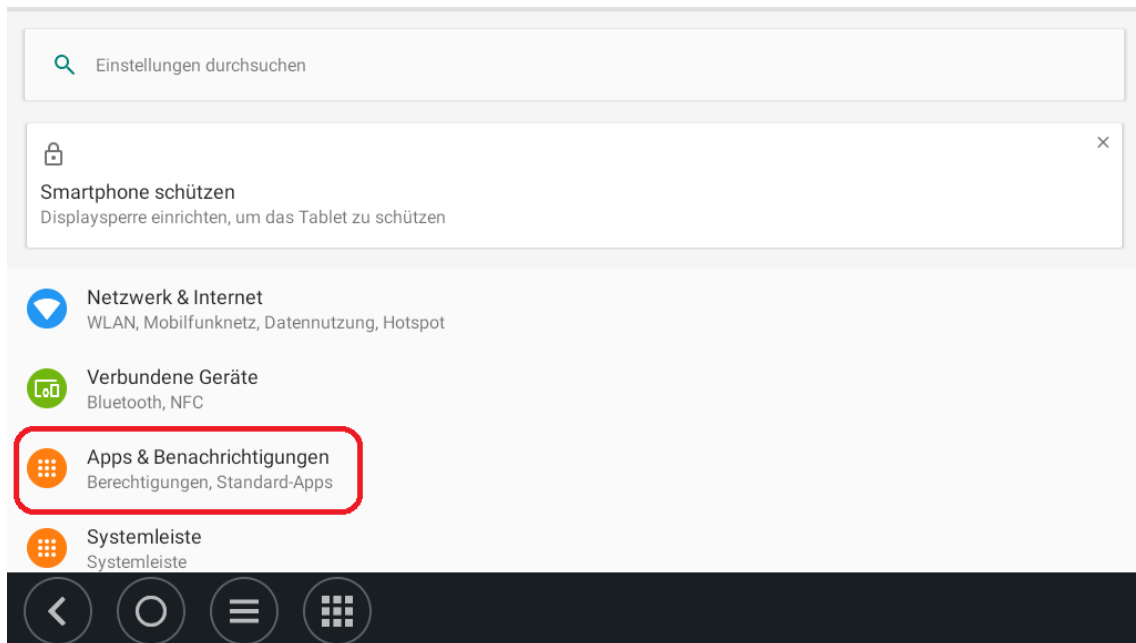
Einstellungen durchsuchen

Smartphone schützen
Displaysperre einrichten, um das Tablet zu schützen

×

Netzwerk & Internet
WLAN, Mobilfunknetz, Datennutzung, Hotspot

Verbundene Geräte
Bluetooth, NFC

Apps & Benachrichtigungen
Berechtigungen, Standard-Apps

Systemleiste
Systemleiste